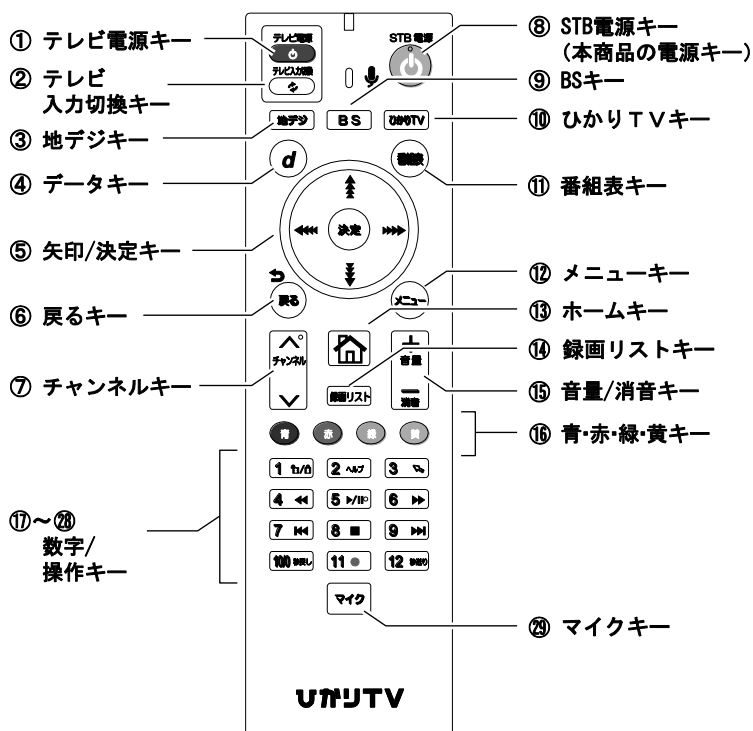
① テレビ電源キー
② テレビ入力切換キー
③ 地デジキー
④ データキー
⑤ 矢印/決定キー
⑥ 戻るキー
⑦ チャンネルキー
⑰～㉘ 数字/操作キー

⑧ STB電源キー（本商品の電源キー）
⑨ BSキー
⑩ ひかりＴＶキー
⑪ 番組表キー
⑫ メニューキー
⑬ ホームキー
⑭ 録画リストキー
⑮ 音量/消音キー
⑯ 青･赤･緑･黄キー
㉙ マイクキー

テレビ電源
テレビ入力切換
STB 電源
BS
ひかりTV
地デジ
d
番組表
決定
戻る
メニュー
チャンネル
音量
消音
録画リスト
青
赤
緑
黄
1
2
3
4
5
6
7
8
9
100
11
12
マイク
ひかりTV